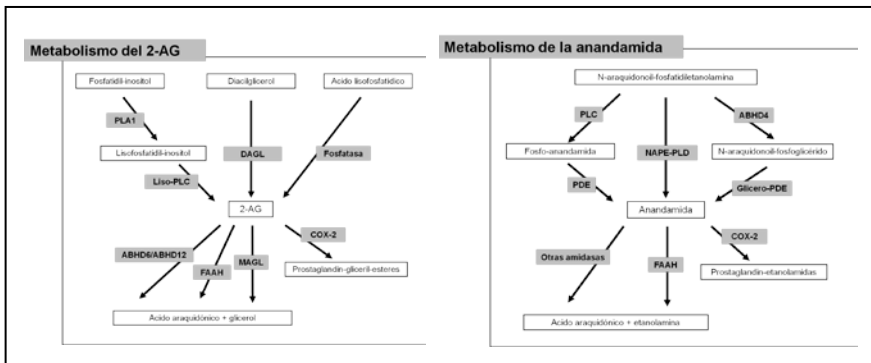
Metabolismo del 2-AG

Fosfatidil-inositol

Diacilglicerol

Acido lisofosfatidico

PLA1

Lisofosfatidil-inositol

DAGL

Fosfatasa

Liso-PLC

2-AG

COX-2

ABHD6/ABHD12

FAAH

MAGL

Prostaglandin-gliceril-esteres

Acido araquidónico + glicerol

Metabolismo de la anandamida

N-araquidonoil-fosfatidiletanolamina

PLC

ABHD4

Fosfo-anandamida

NAPE-PLD

N-araquidonoil-fosfoglicérido

PDE

Glicero-PDE

Anandamida

COX-2

Otras amidasas

FAAH

Prostaglandin-etanolamidas

Acido araquidónico + etanolamina